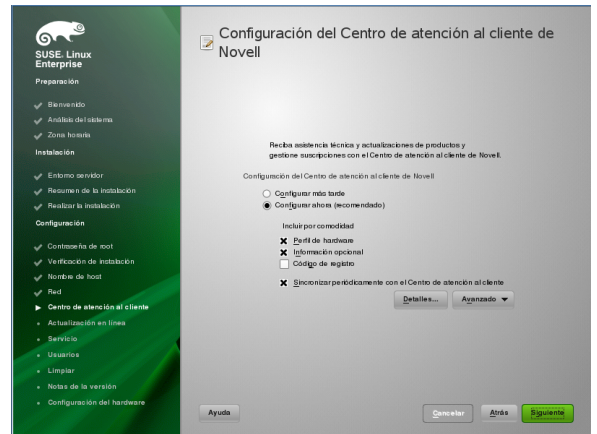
SUSE. Linux
Enterprise

Preparación

Bienvenido
Análisis del sistema
Zona horaria

Instalación

Entorno servidor
Resumen de la instalación
Realizar la instalación

Configuración

Contraseña de root
Verificación de instalación
Nombre de host
Red
Centro de atención al cliente
Actualización en línea
Servicio
Usuarios
Limpiar
Notas de la versión
Configuración del hardware

Configuración del Centro de atención al cliente de Novell

Reciba asistencia técnica y actualizaciones de productos y gestione suscripciones con el Centro de atención al cliente de Novell.

Configuración del Centro de atención al cliente de Novell

Configurar más tarde
Configurar ahora (recomendado)

Incluir por comodidad

Perfil de hardware
Información opcional
Código de registro

Sincronizar periódicamente con el Centro de atención al cliente

Detalles...
Avanzado

Ayuda
Cancelar
Atrás
Siguiente